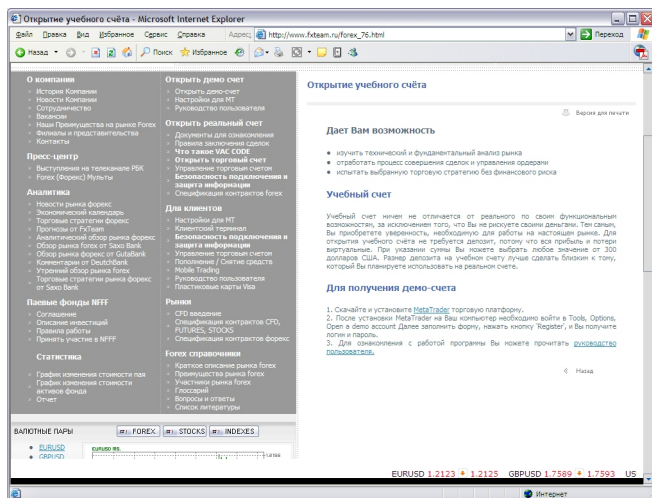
Открытие учебного счёта - Microsoft Internet Explorer

Файл Правка Вид Избранное Сервис Справка Адрес http://www.fxteam.ru/forex_76.html Переход

Назад Поиск Избранное

О компании
История Компании
Новости Компании
Сотрудничество
Вакансии
Наши Преимущества на рынке Forex
Филиалы и представительства
Контакты

Пресс-центр
Выступления на телеканале РБК
Forex (Форекс) Мульты

Аналитика
Новости рынка форекс
Экономический календарь
Торговые стратегии форекс
Прогнозы от FxTeam
Аналитический обзор рынка форекс
Обзор рынка forex от Saxo Bank
Обзор рынка форекс от GutaBank
Комментарии от DeutchBank
Утренний обзор рынка forex
Торговые стратегии рынка форекс от Saxo Bank

Паевые фонды NFFF
Соглашение
Описание инвестиций
Правила работы
Принять участие в NFFF

Статистика
График изменения стоимости пая
График изменения стоимости активов фонда
Отчет

Открыть демо счет
Открыть демо-счет
Настройки для MT
Руководство пользователя

Открыть реальный счет
Документы для ознакомления
Правила заключения сделок
Что такое VAC CODE
Открыть торговый счет
Управление торговым счетом
Безопасность подключения и защита информации
Спецификация контрактов forex

Для клиентов
Настройки для MT
Клиентский терминал
Безопасность подключения и защита информации
Управление торговым счетом
Пополнение / Снятие средств
Mobile Trading
Руководство пользователя
Пластиковые карты Visa

Рынки
CFD введение
Спецификация контрактов CFD, FUTURES, STOCKS
Спецификация контрактов forex

Forex справочники
Краткое описание рынка forex
Преимущества рынка Forex
Участники рынка forex
Глоссарий
Вопросы и ответы
Список литературы

ВАЛЮТНЫЕ ПАРЫ FOREX STOCKS INDEXES
EURUSD
GBPUSD

Открытие учебного счёта

Версия для печати

Дает Вам возможность

изучить технический и фундаментальный анализ рынка
отработать процесс совершения сделок и управления ордерами
испытать выбранную торговую стратегию без финансового риска

Учебный счет

Учебный счет ничем не отличается от реального по своим функциональным возможностям, за исключением того, что Вы не рискуете своими деньгами. Тем самым, Вы приобретете уверенность, необходимую для работы на настоящем рынке. Для открытия учебного счета не требуется депозит, потому что вся прибыль и потери виртуальные. При указании суммы Вы можете выбрать любое значение от 300 долларов США. Размер депозита на учебном счету лучше сделать близким к тому, который Вы планируете использовать на реальном счете.

Для получения демо-счета

1. Скачайте и установите MetaTrader торговую платформу.
2. После установки MetaTrader на Ваш компьютер необходимо войти в Tools, Options, Open a demo account Далее заполнить форму, нажать кнопку 'Register', и Вы получите логин и пароль.
3. Для ознакомления с работой программы Вы можете прочитать руководство пользователя.

Назад

EURUSD 1.2123 1.2125 GBPUSD 1.7589 1.7593 US

Интернет